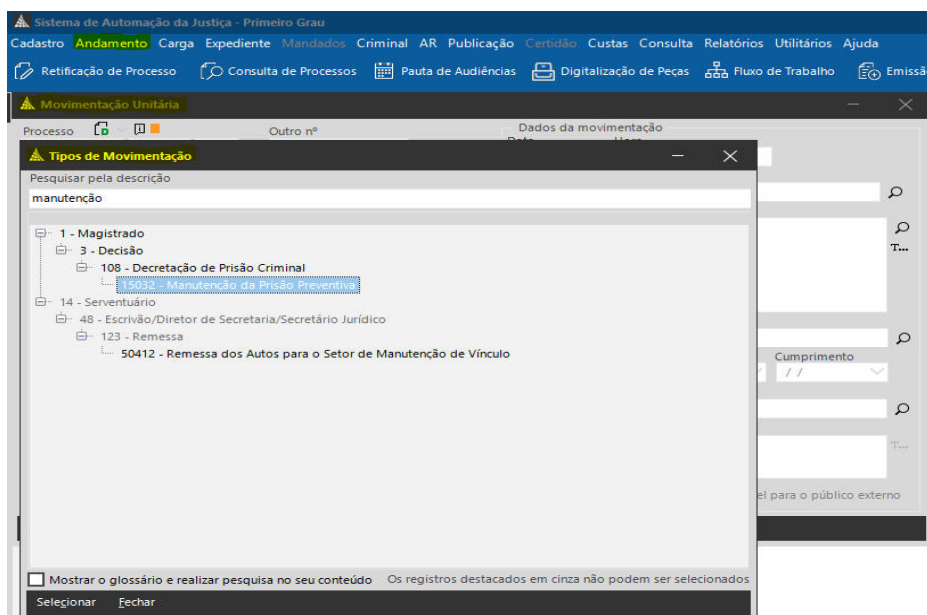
Sistema de Automação da Justiça - Primeiro Grau

Cadastro Andamento Carga Expediente Mandados Criminal AR Publicação Certidão Custas Consulta Relatórios Utilitários Ajuda

Retificação de Processo Consulta de Processos Pauta de Audiências Digitalização de Peças Fluxo de Trabalho Emissã

Movimentação Unitária

Processo

Outro nº

Dados da movimentação

Tipos de Movimentação

Pesquisar pela descrição

manutenção

1 - Magistrado
3 - Decisão
108 - Decretação de Prisão Criminal
15032 - Manutenção da Prisão Preventiva
14 - Serventuário
48 - Escrivão/Diretor de Secretaria/Secretário Jurídico
123 - Remessa
50412 - Remessa dos Autos para o Setor de Manutenção de Vínculo

Cumprimento

/ /

el para o público externo

Mostrar o glossário e realizar pesquisa no seu conteúdo

Os registros destacados em cinza não podem ser selecionados

Selecionar Fechar